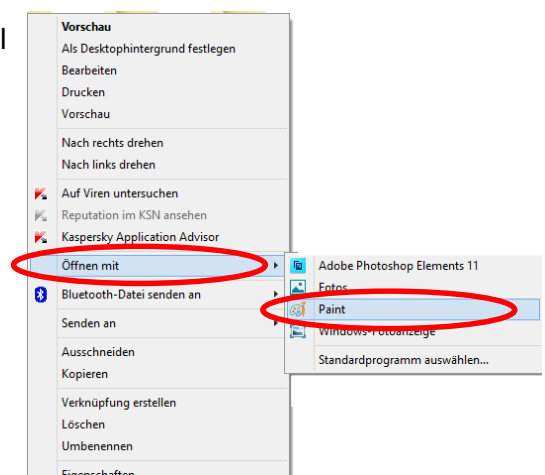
l

Vorschau
Als Desktophintergrund festlegen
Bearbeiten
Drucken
Vorschau
Nach rechts drehen
Nach links drehen
Auf Viren untersuchen
Reputation im KSN ansehen
Kaspersky Application Advisor
Öffnen mit
Bluetooth-Datei senden an
Senden an
Ausschneiden
Kopieren
Verknüpfung erstellen
Löschen
Umbenennen
Eigenschaften

Adobe Photoshop Elements 11
Fotos
Paint
Windows-Fotoanzeige
Standardprogramm auswählen...